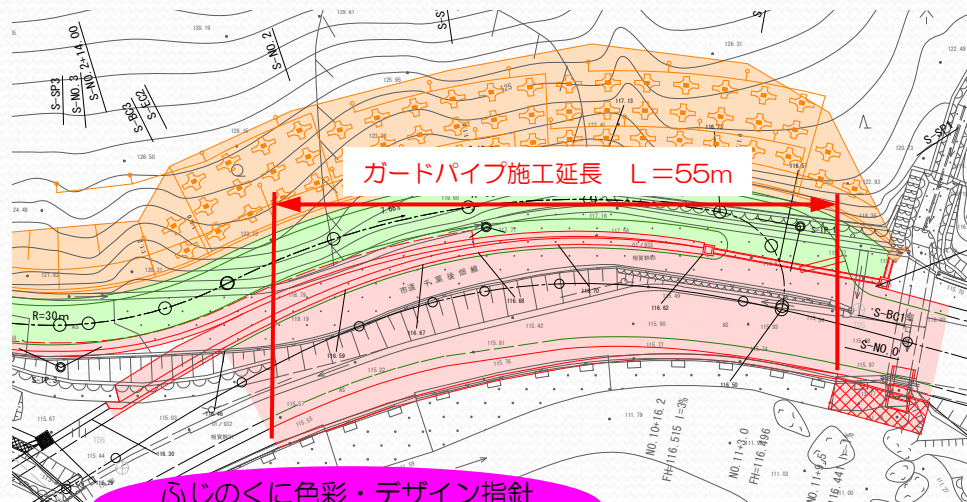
ガードパイプ施工延長　L＝55m

S-NO.2

S-NO.3

S-NO.2+14.00

S-SP3

S-BC3

S-EC2

S-BC1

S-NO.0

S-SP2

R=30m

市道　千葉後藤線

NO.10+16.2

FH=116.515

i=3%

NO.11+3.0

FH=116.496

ふじのくに色彩・デザイン指針